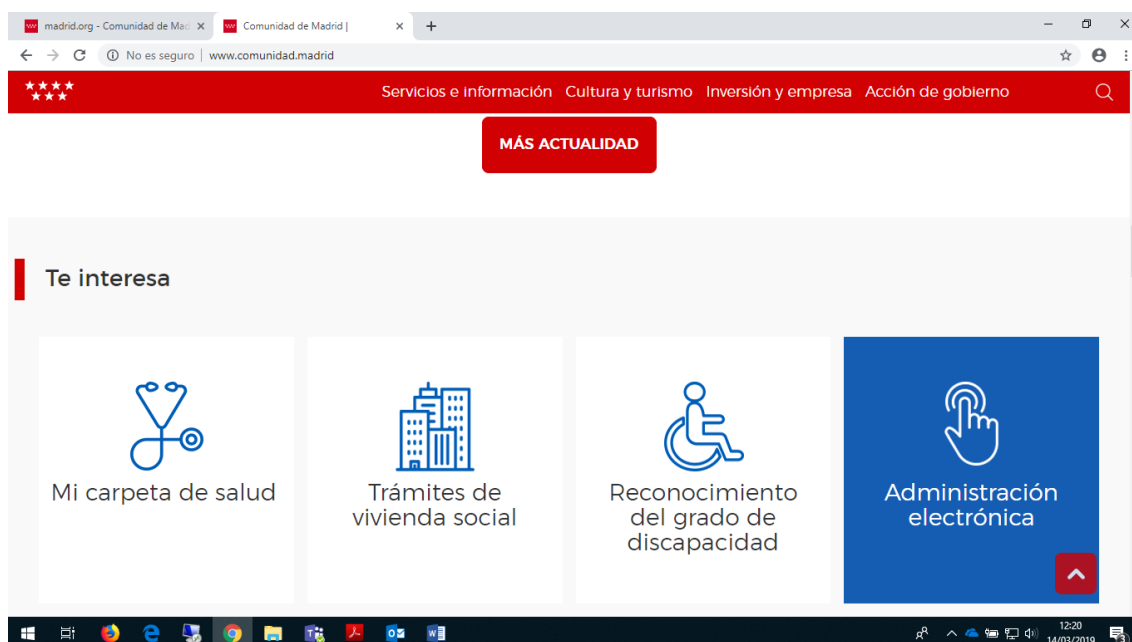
madrid.org - Comunidad de Mad ×
Comunidad de Madrid | ×
+

No es seguro | www.comunidad.madrid

Servicios e información Cultura y turismo Inversión y empresa Acción de gobierno

MÁS ACTUALIDAD

Te interesa

Mi carpeta de salud

Trámites de vivienda social

Reconocimiento del grado de discapacidad

Administración electrónica

12:20
14/03/2019